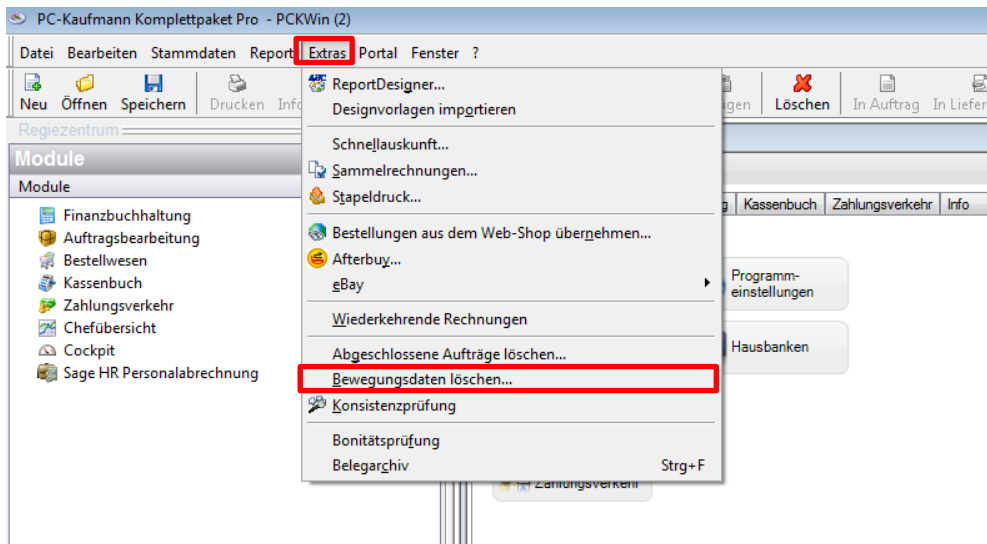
PC-Kaufmann Komplettpaket Pro - PCKWin (2)

Datei Bearbeiten Stammdaten Report Extras Portal Fenster ?

Neu Öffnen Speichern Drucken Info

Regiezentrum

Module

Module

Finanzbuchhaltung
Auftragsbearbeitung
Bestellwesen
Kassenbuch
Zahlungsverkehr
Chefübersicht
Cockpit
Sage HR Personalabrechnung

ReportDesigner...
Designvorlagen importieren
Schnellauskunft...
Sammelrechnungen...
Stapeldruck...
Bestellungen aus dem Web-Shop übernehmen...
Afterbuy...
eBay
Wiederkehrende Rechnungen
Abgeschlossene Aufträge löschen...
Bewegungsdaten löschen...
Konsistenzprüfung
Bonitätsprüfung
Belegarchiv Strg+F

igen Löschen In Auftrag In Liefer

g Kassenbuch Zahlungsverkehr Info

Programm-einstellungen

Hausbanken

Zahlungsverkehr